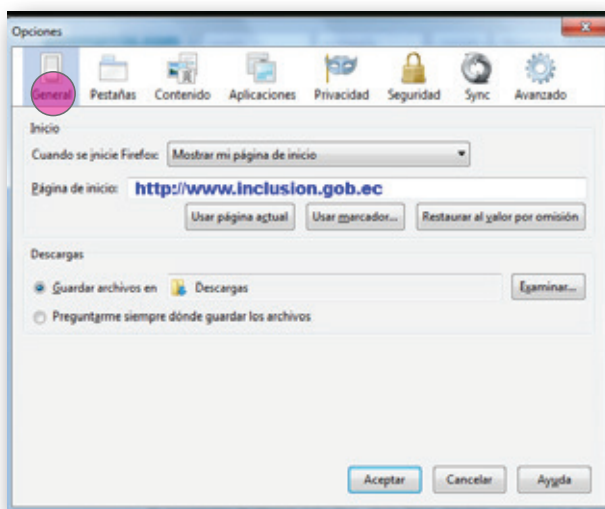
Opciones

General Pestañas Contenido Aplicaciones Privacidad Seguridad Sync Avanzado

Inicio

Cuando se inicie Firefox: Mostrar mi página de inicio

Página de inicio: http://www.inclusion.gob.ec

Usar página actual Usar marcador... Restaurar al valor por omisión

Descargas

Guardar archivos en Descargas Examinar...

Preguntarme siempre dónde guardar los archivos

Aceptar Cancelar Ayuda